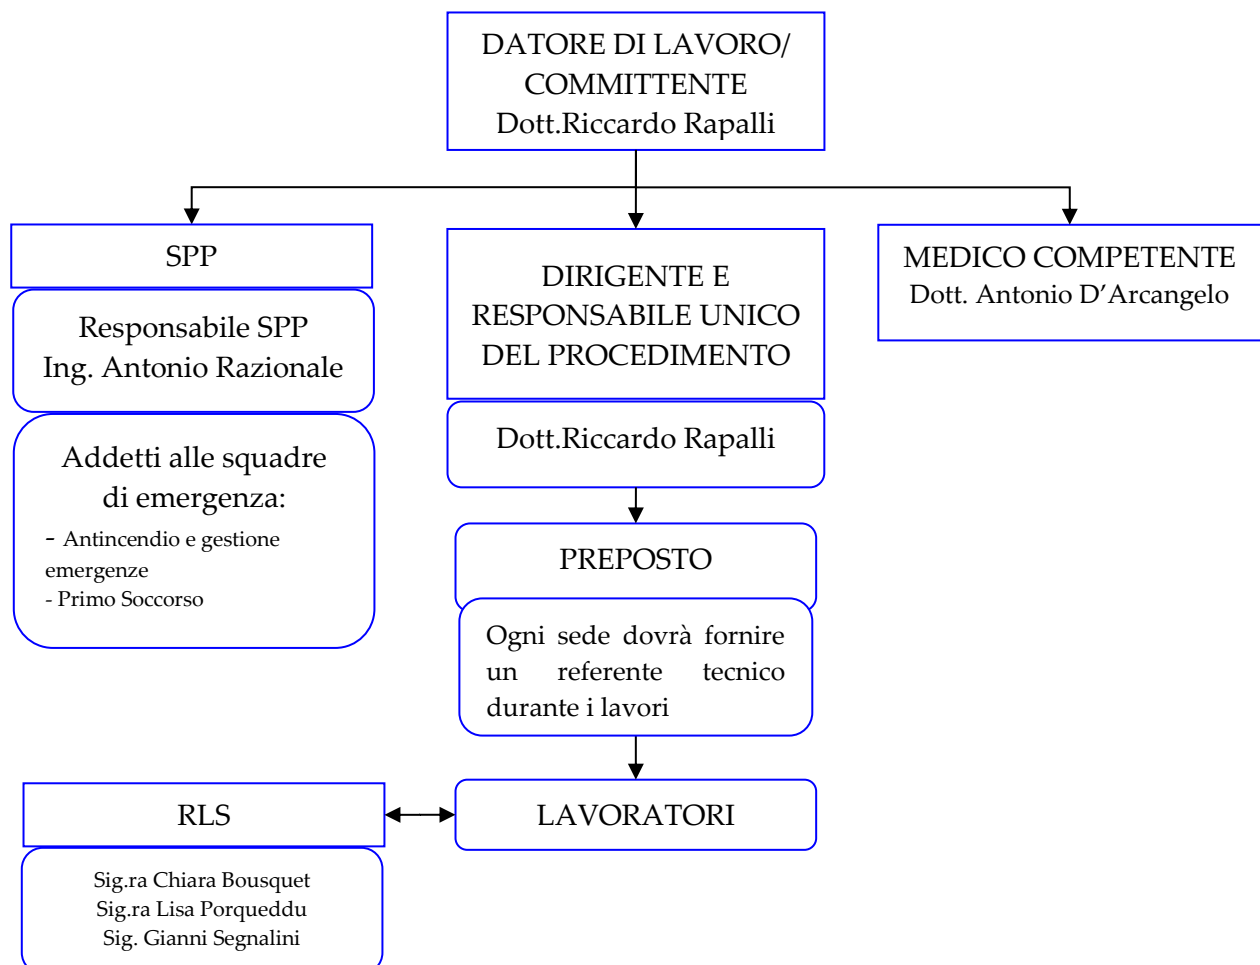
DATORE DI LAVORO/
COMMITTENTE
Dott.Riccardo Rapalli

SPP

Responsabile SPP
Ing. Antonio Razionale

Addetti alle squadre di emergenza:
- Antincendio e gestione emergenze
- Primo Soccorso

DIRIGENTE E RESPONSABILE UNICO DEL PROCEDIMENTO

Dott.Riccardo Rapalli

PREPOSTO

Ogni sede dovrà fornire un referente tecnico durante i lavori

MEDICO COMPETENTE
Dott. Antonio D'Arcangelo

RLS

Sig.ra Chiara Bousquet
Sig.ra Lisa Porqueddu
Sig. Gianni Segnalini

LAVORATORI